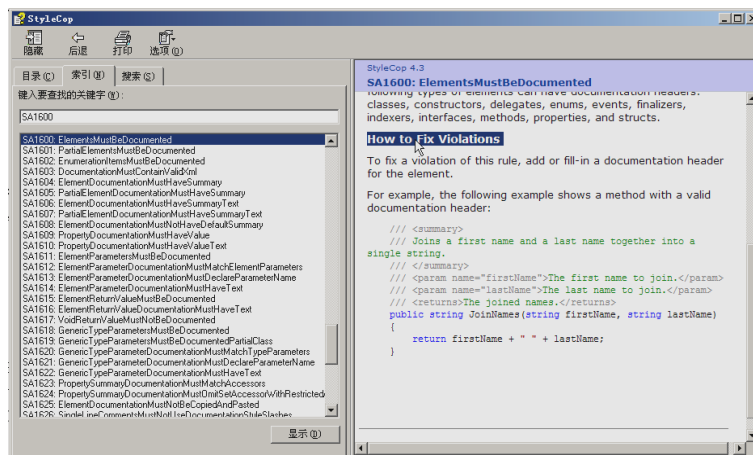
StyleCop

隐藏 后退 打印 选项(O)

目录(C) 索引(N) 搜索(S)

键入要查找的关键字(W):

SA1600

SA1600: ElementsMustBeDocumented
SA1601: PartialElementsMustBeDocumented
SA1602: EnumerationItemsMustBeDocumented
SA1603: DocumentationMustContainValidXml
SA1604: ElementDocumentationMustHaveSummary
SA1605: PartialElementDocumentationMustHaveSummary
SA1606: ElementDocumentationMustHaveSummaryText
SA1607: PartialElementDocumentationMustHaveSummaryText
SA1608: ElementDocumentationMustNotHaveDefaultSummary
SA1609: PropertyDocumentationMustHaveValue
SA1610: PropertyDocumentationMustHaveValueText
SA1611: ElementParametersMustBeDocumented
SA1612: ElementParameterDocumentationMustMatchElementParameters
SA1613: ElementParameterDocumentationMustDeclareParameterName
SA1614: ElementParameterDocumentationMustHaveText
SA1615: ElementReturnValueMustBeDocumented
SA1616: ElementReturnValueDocumentationMustHaveText
SA1617: VoidReturnValueMustNotBeDocumented
SA1618: GenericTypeParametersMustBeDocumented
SA1619: GenericTypeParametersMustBeDocumentedPartialClass
SA1620: GenericTypeParameterDocumentationMustMatchTypeParameters
SA1621: GenericTypeParameterDocumentationMustDeclareParameterName
SA1622: GenericTypeParameterDocumentationMustHaveText
SA1623: PropertySummaryDocumentationMustMatchAccessors
SA1624: PropertySummaryDocumentationMustOmitSetAccessorWithRestricted
SA1625: ElementDocumentationMustNotBeCopiedAndPasted
SA1626: SingleLineCommentsMustNotUseDocumentationStyleSlashes

显示(D)

StyleCop 4.3
SA1600: ElementsMustBeDocumented

following types of elements can have documentation headers: classes, constructors, delegates, enums, events, finalizers, indexers, interfaces, methods, properties, and structs.

How to Fix Violations

To fix a violation of this rule, add or fill-in a documentation header for the element.

For example, the following example shows a method with a valid documentation header:

/// <summary>
/// Joins a first name and a last name together into a single string.
/// </summary>
/// <param name="firstName">The first name to join.</param>
/// <param name="lastName">The last name to join.</param>
/// <returns>The joined names.</returns>
public string JoinNames(string firstName, string lastName)
{
return firstName + " " + lastName;
}